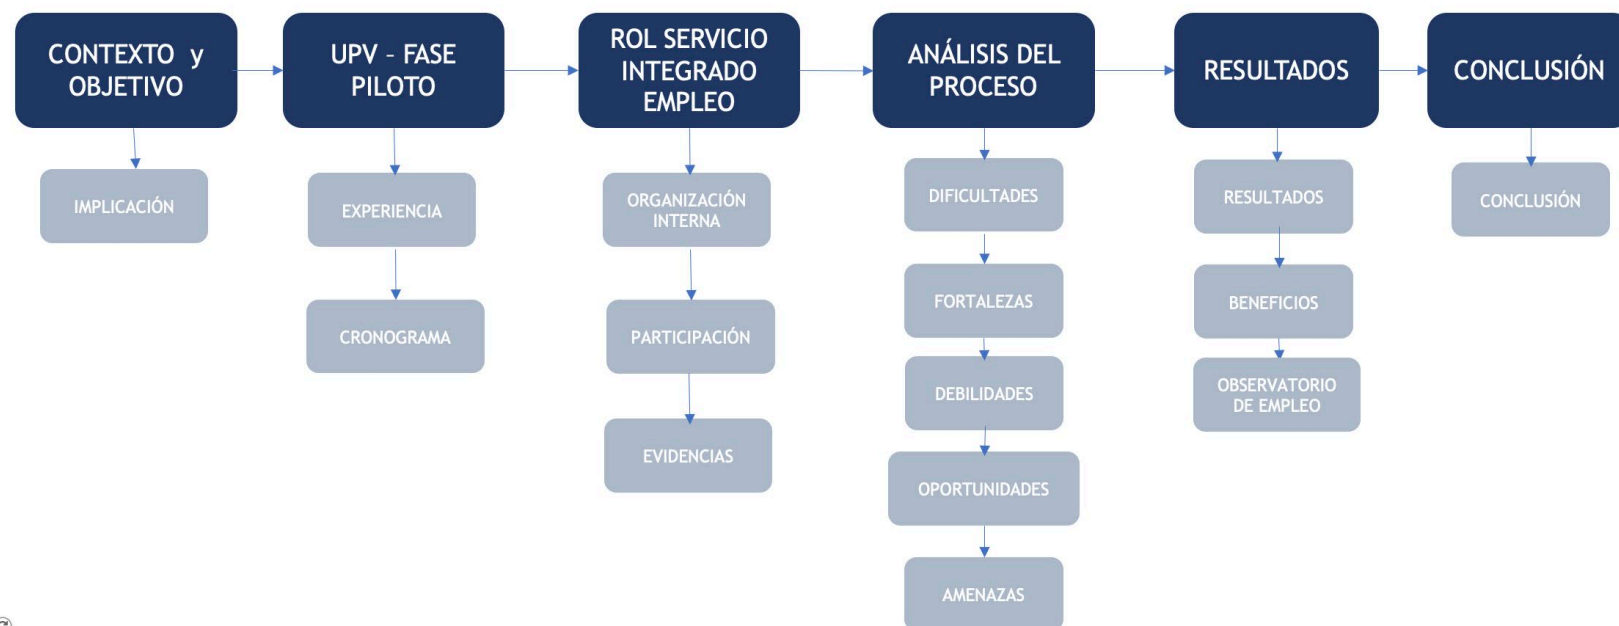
CONTEXTO y OBJETIVO

IMPLICACIÓN

UPV – FASE PILOTO

EXPERIENCIA

CRONOGRAMA

ROL SERVICIO INTEGRADO EMPLEO

ORGANIZACIÓN INTERNA

PARTICIPACIÓN

EVIDENCIAS

ANÁLISIS DEL PROCESO

DIFICULTADES

FORTALEZAS

DEBILIDADES

OPORTUNIDADES

AMENAZAS

RESULTADOS

RESULTADOS

BENEFICIOS

OBSERVATORIO DE EMPLEO

CONCLUSIÓN

CONCLUSIÓN